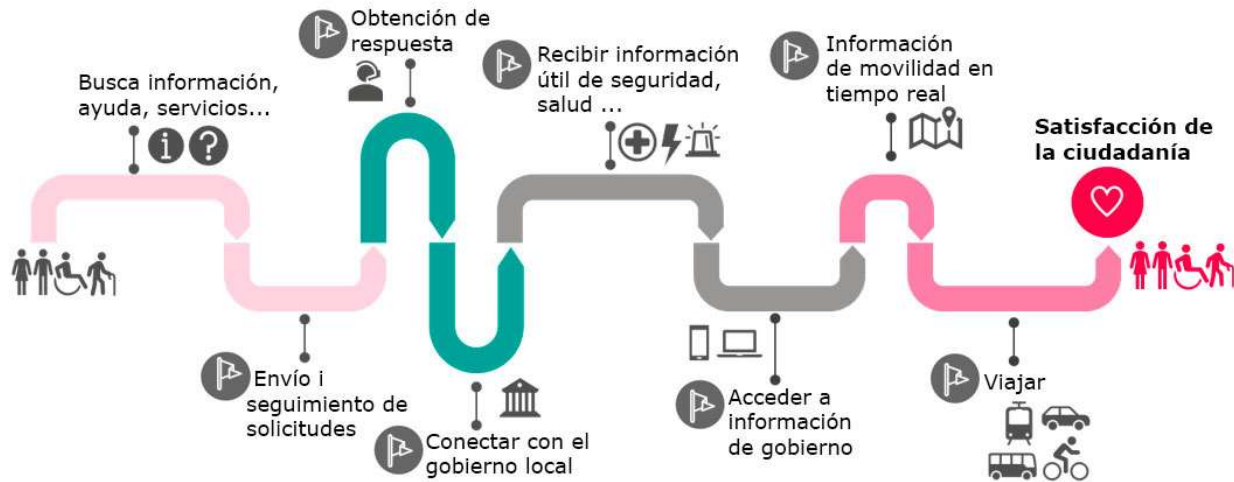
Obtención de respuesta

Busca información, ayuda, servicios...

Recibir información útil de seguridad, salud ...

Información de movilidad en tiempo real

Satisfacción de la ciudadanía

Envío i seguimiento de solicitudes

Conectar con el gobierno local

Acceder a información de gobierno

Viajar